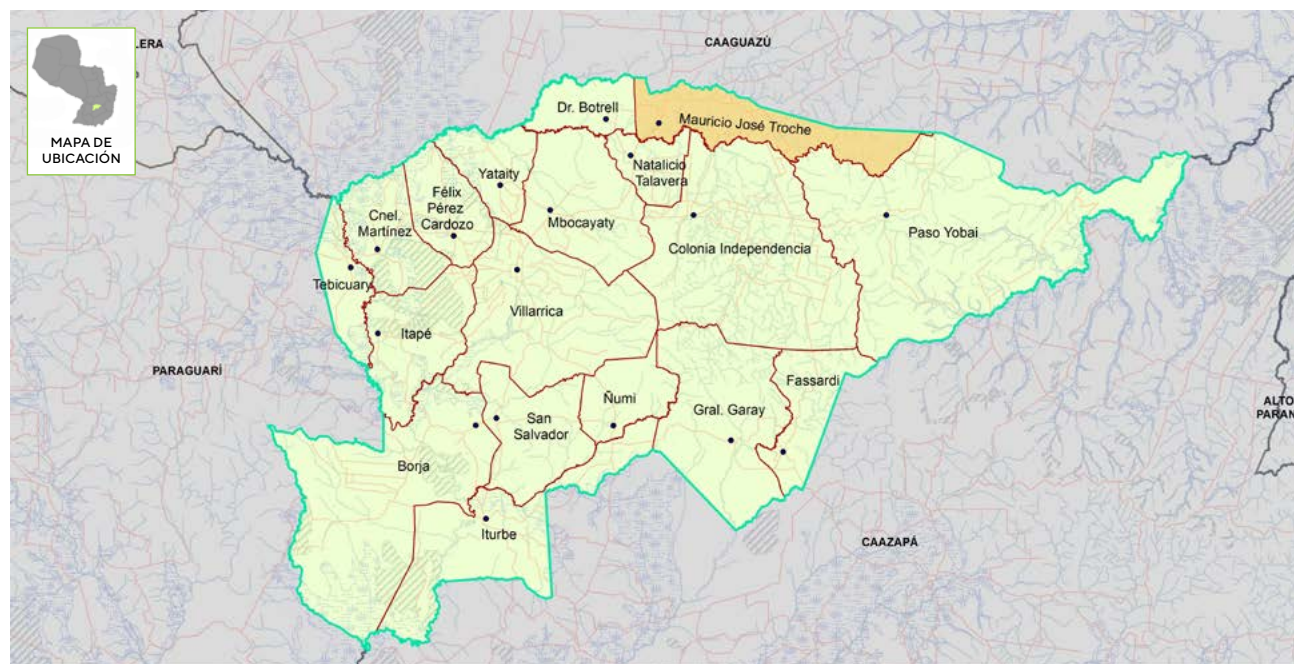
MAPA DE UBICACIÓN

LERA

CAAGUAZÚ

Dr. Botrell

Mauricio José Troche

Natalicio Talavera

Yataity

Félix Pérez Cardozo

Cnel. Martínez

Mbocayaty

Colonia Independencia

Paso Yobai

Tebicuary

Itapé

Villarrica

PARAGUARÍ

Fassardi

Ñumi

San Salvador

Gral. Garay

Borja

ALTO PARAN

Iturbe

CAAZAPÁ